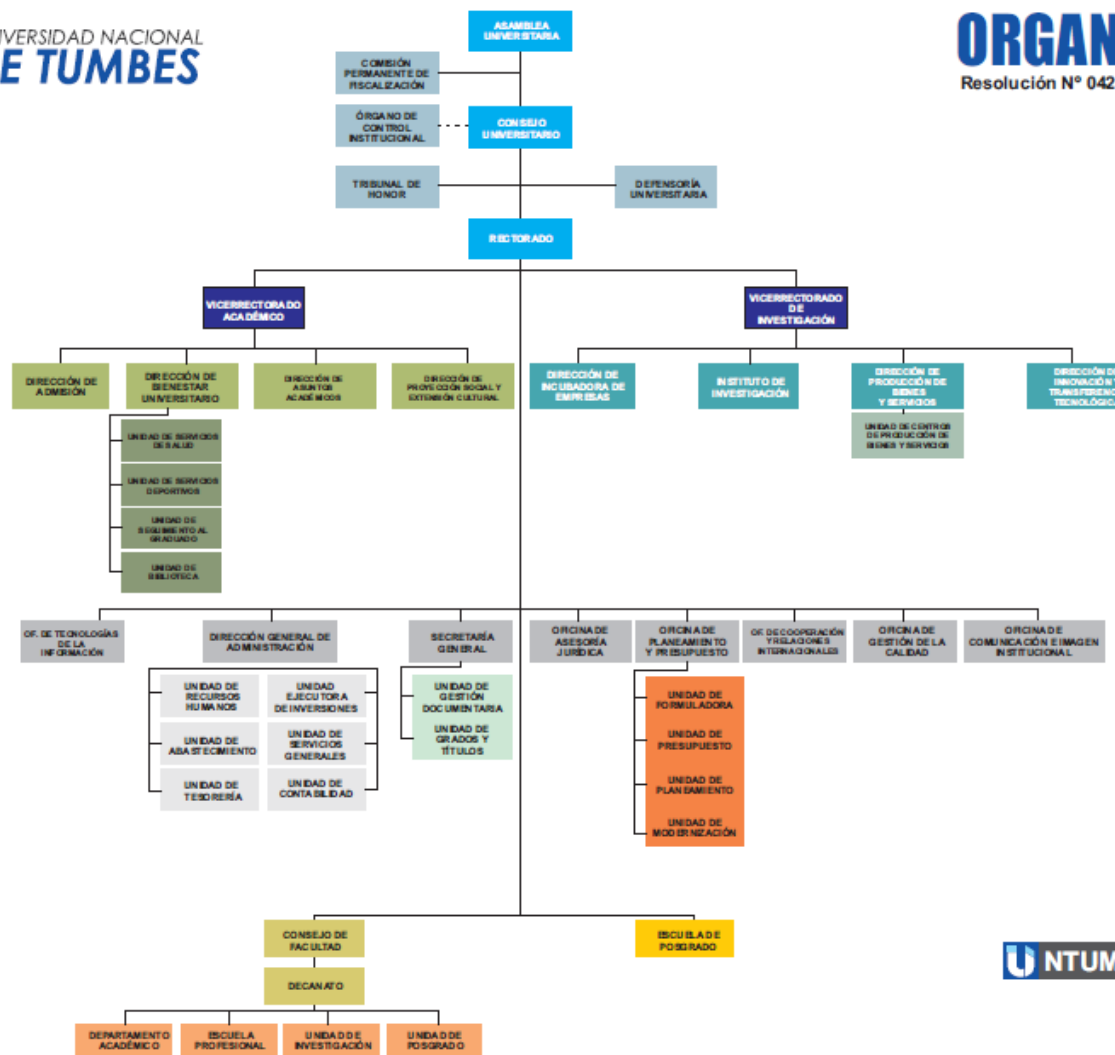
IVERSIDAD NACIONAL
E TUMBES

ORGAN
Resolución N° 042

ASAMBLEA UNIVERSITARIA

COMISIÓN PERMANENTE DE FISCALIZACIÓN

ÓRGANO DE CONTROL INSTITUCIONAL

CONSEJO UNIVERSITARIO

TRIBUNAL DE HONOR

DEFENSORÍA UNIVERSITARIA

RECTORADO

VICERRECTORADO ACADÉMICO

VICERRECTORADO DE INVESTIGACIÓN

DIRECCIÓN DE ADMISIÓN

DIRECCIÓN DE BIENESTAR UNIVERSITARIO

DIRECCIÓN DE ASUNTOS ACADÉMICOS

DIRECCIÓN DE PROYECCIÓN SOCIAL Y EXTENSIÓN CULTURAL

UNIDAD DE SERVICIOS DE SALUD

UNIDAD DE SERVICIOS DEPORTIVOS

UNIDAD DE SEGUIMIENTO AL GRADUADO

UNIDAD DE BIBLIOTECA

DIRECCIÓN DE INCUBADORA DE EMPRESAS

INSTITUTO DE INVESTIGACIÓN

DIRECCIÓN DE PRODUCCIÓN DE BIENES Y SERVICIOS

UNIDAD DE CENTROS DE PRODUCCIÓN DE BIENES Y SERVICIOS

DIRECCIÓN DE INNOVACIÓN Y TRANSFEREN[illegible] TECNOLÓGIC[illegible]

OF. DE TECNOLOGÍAS DE LA INFORMACIÓN

DIRECCIÓN GENERAL DE ADMINISTRACIÓN

UNIDAD DE RECURSOS HUMANOS

UNIDAD EJECUTORA DE INVERSIONES

UNIDAD DE ABASTECIMIENTO

UNIDAD DE SERVICIOS GENERALES

UNIDAD DE TESORERÍA

UNIDAD DE CONTABILIDAD

SECRETARÍA GENERAL

UNIDAD DE GESTIÓN DOCUMENTARIA

UNIDAD DE GRADOS Y TÍTULOS

OFICINA DE ASESORÍA JURÍDICA

OFICINA DE PLANEAMIENTO Y PRESUPUESTO

UNIDAD DE FORMULADORA

UNIDAD DE PRESUPUESTO

UNIDAD DE PLANEAMIENTO

UNIDAD DE MODERNIZACIÓN

OF. DE COOPERACIÓN Y RELACIONES INTERNACIONALES

OFICINA DE GESTIÓN DE LA CALIDAD

OFICINA DE COMUNICACIÓN E IMAGEN INSTITUCIONAL

CONSEJO DE FACULTAD

DECANATO

ESCUELA DE POSGRADO

DEPARTAMENTO ACADÉMICO

ESCUELA PROFESIONAL

UNIDAD DE INVESTIGACIÓN

UNIDAD DE POSGRADO

U NTUM